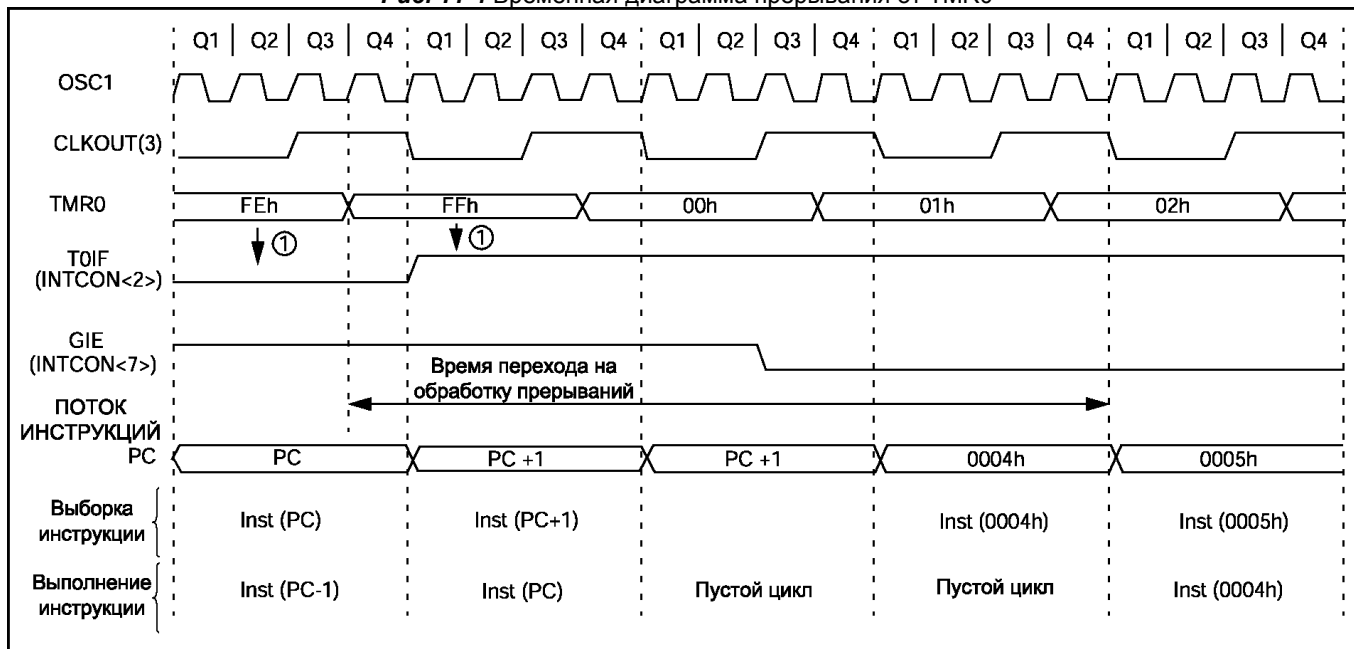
Рис. 7-4 Временная диаграмма прерывания от TMR0

Q1 | Q2 | Q3 | Q4 | Q1 | Q2 | Q3 | Q4 | Q1 | Q2 | Q3 | Q4 | Q1 | Q2 | Q3 | Q4 | Q1 | Q2 | Q3 | Q4

OSC1

CLKOUT(3)

TMR0 FEh FFh 00h 01h 02h

① ①

T0IF (INTCON<2>)

GIE (INTCON<7>)

Время перехода на обработку прерываний

ПОТОК ИНСТРУКЦИЙ

PC PC PC +1 PC +1 0004h 0005h

Выборка инструкции Inst (PC) Inst (PC+1) Inst (0004h) Inst (0005h)

Выполнение инструкции Inst (PC-1) Inst (PC) Пустой цикл Пустой цикл Inst (0004h)